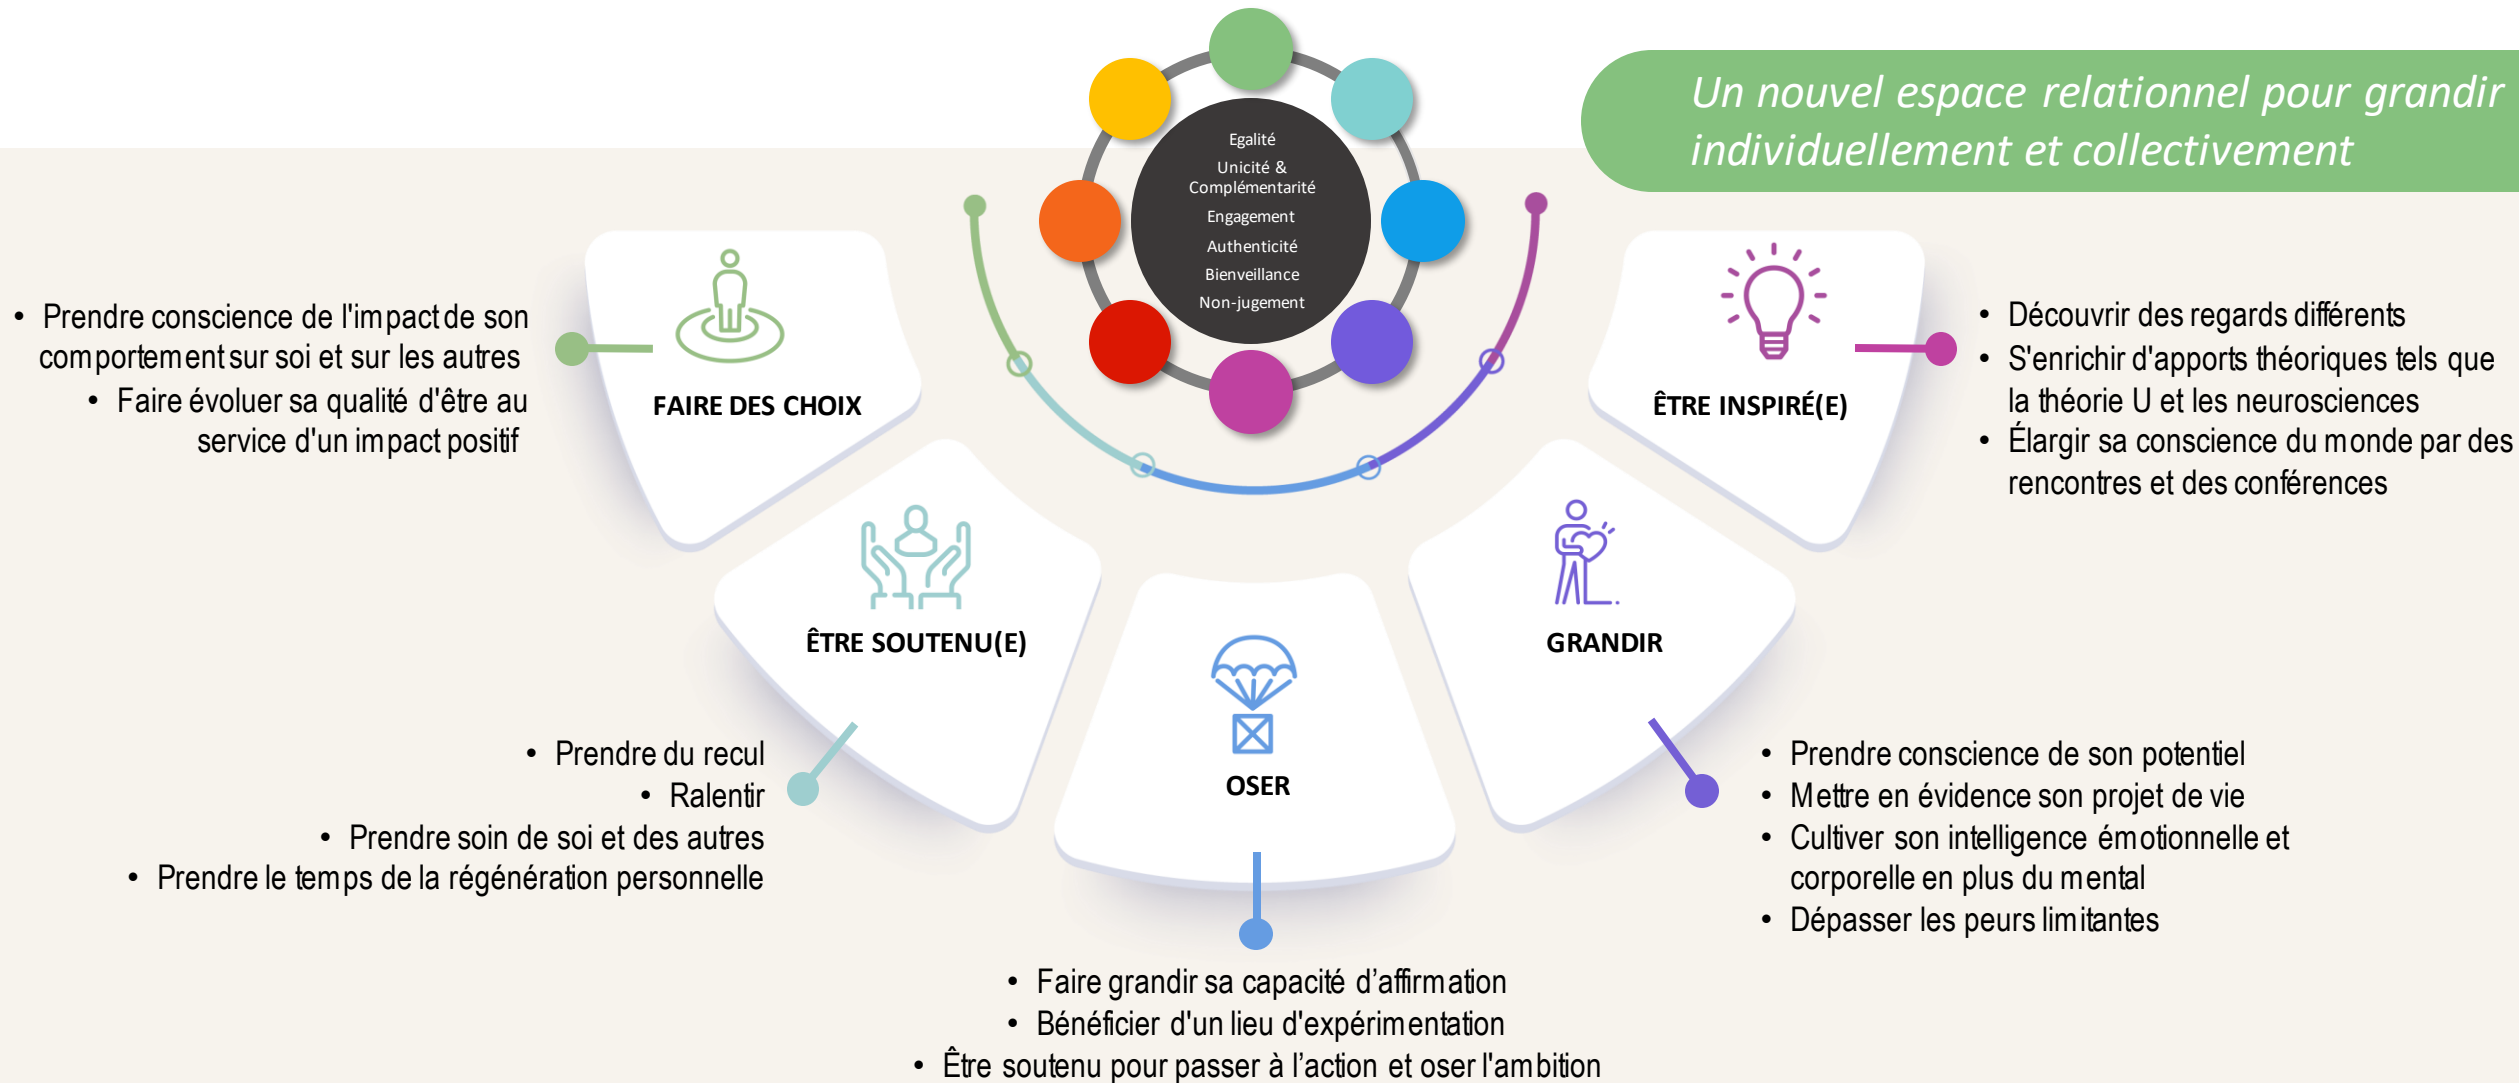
Un nouvel espace relationnel pour grandir individuellement et collectivement

Egalité
Unicité & Complémentarité
Engagement
Authenticité
Bienveillance
Non-jugement

FAIRE DES CHOIX

- Prendre conscience de l'impact de son comportement sur soi et sur les autres
- Faire évoluer sa qualité d'être au service d'un impact positif

ÊTRE INSPIRÉ(E)

- Découvrir des regards différents
- S'enrichir d'apports théoriques tels que la théorie U et les neurosciences
- Élargir sa conscience du monde par des rencontres et des conférences

ÊTRE SOUTENU(E)

- Prendre du recul
- Ralentir
- Prendre soin de soi et des autres
- Prendre le temps de la régénération personnelle

OSER

- Faire grandir sa capacité d'affirmation
- Bénéficier d'un lieu d'expérimentation
- Être soutenu pour passer à l'action et oser l'ambition

GRANDIR

- Prendre conscience de son potentiel
- Mettre en évidence son projet de vie
- Cultiver son intelligence émotionnelle et corporelle en plus du mental
- Dépasser les peurs limitantes